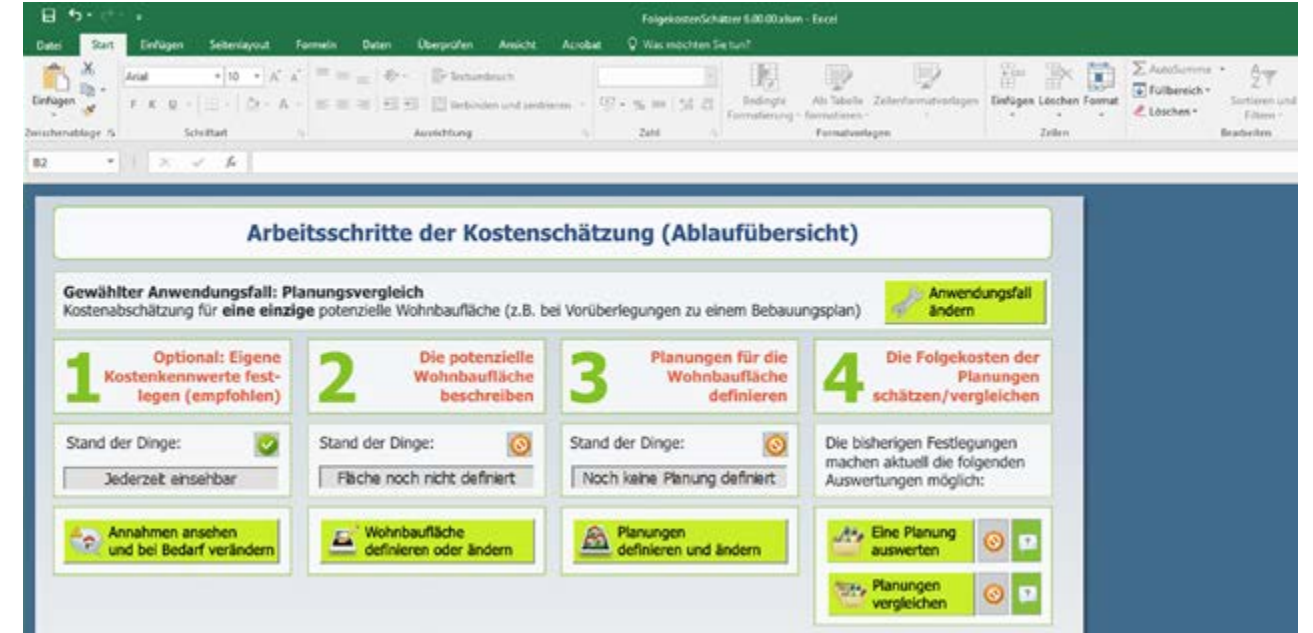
FolgekostenSchätzer 6.00.00.xlsm - Excel

Datei Start Einfügen Seitenlayout Formeln Daten Überprüfen Ansicht Acrobat Was möchten Sie tun?

Einfügen Arial 10 Textumbruch Verbinden und zentrieren Bedingte Formatierung Als Tabelle formatieren Zellenformatvorlagen Einfügen Löschen Format AutoSumme Füllbereich Löschen Sortieren und Filtern

Zwischenablage Schriftart Ausrichtung Zahl Formatvorlagen Zellen Bearbeiten

B2

Arbeitsschritte der Kostenschätzung (Ablaufübersicht)

Gewählter Anwendungsfall: Planungsvergleich
Kostenabschätzung für eine einzige potenzielle Wohnbaufläche (z.B. bei Vorüberlegungen zu einem Bebauungsplan)

Anwendungsfall ändern

1 Optional: Eigene Kostenkennwerte festlegen (empfohlen)

2 Die potenzielle Wohnbaufläche beschreiben

3 Planungen für die Wohnbaufläche definieren

4 Die Folgekosten der Planungen schätzen/vergleichen

Stand der Dinge:
Jederzeit einsehbar

Stand der Dinge:
Fläche noch nicht definiert

Stand der Dinge:
Noch keine Planung definiert

Die bisherigen Festlegungen machen aktuell die folgenden Auswertungen möglich:

Annahmen ansehen und bei Bedarf verändern

Wohnbaufläche definieren oder ändern

Planungen definieren und ändern

Eine Planung auswerten

Planungen vergleichen